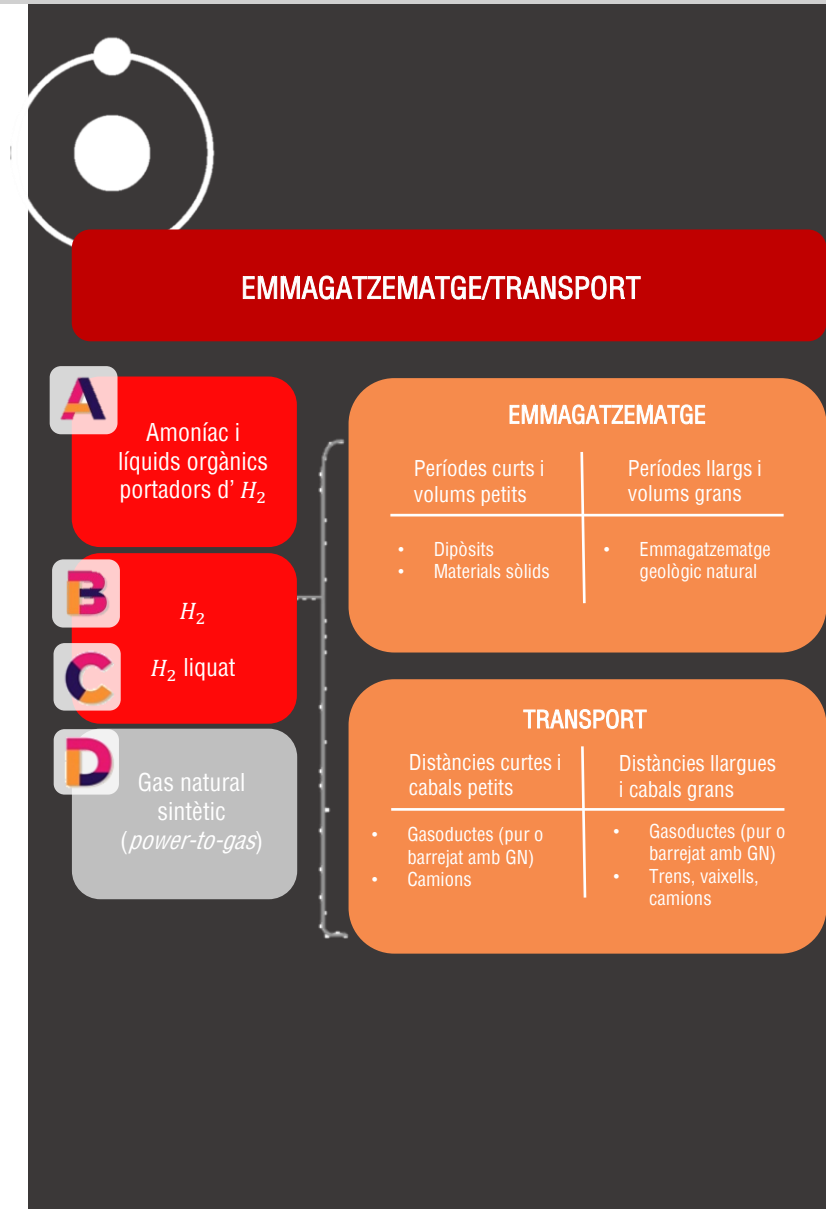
EMMAGATZEMATGE/TRANSPORT

A

Amoníac i líquids orgànics portadors d' $H_2$

B

$H_2$

C

$H_2$ liquat

D

Gas natural sintètic (*power-to-gas*)

EMMAGATZEMATGE

| Períodes curts i volums petits | Períodes llargs i volums grans |
|---|---|
| • Dipòsits<br>• Materials sòlids | • Emmagatzematge geològic natural |

TRANSPORT

| Distàncies curtes i cabals petits | Distàncies llargues i cabals grans |
|---|---|
| • Gasoductes (pur o barrejat amb GN)<br>• Camions | • Gasoductes (pur o barrejat amb GN)<br>• Trens, vaixells, camions |